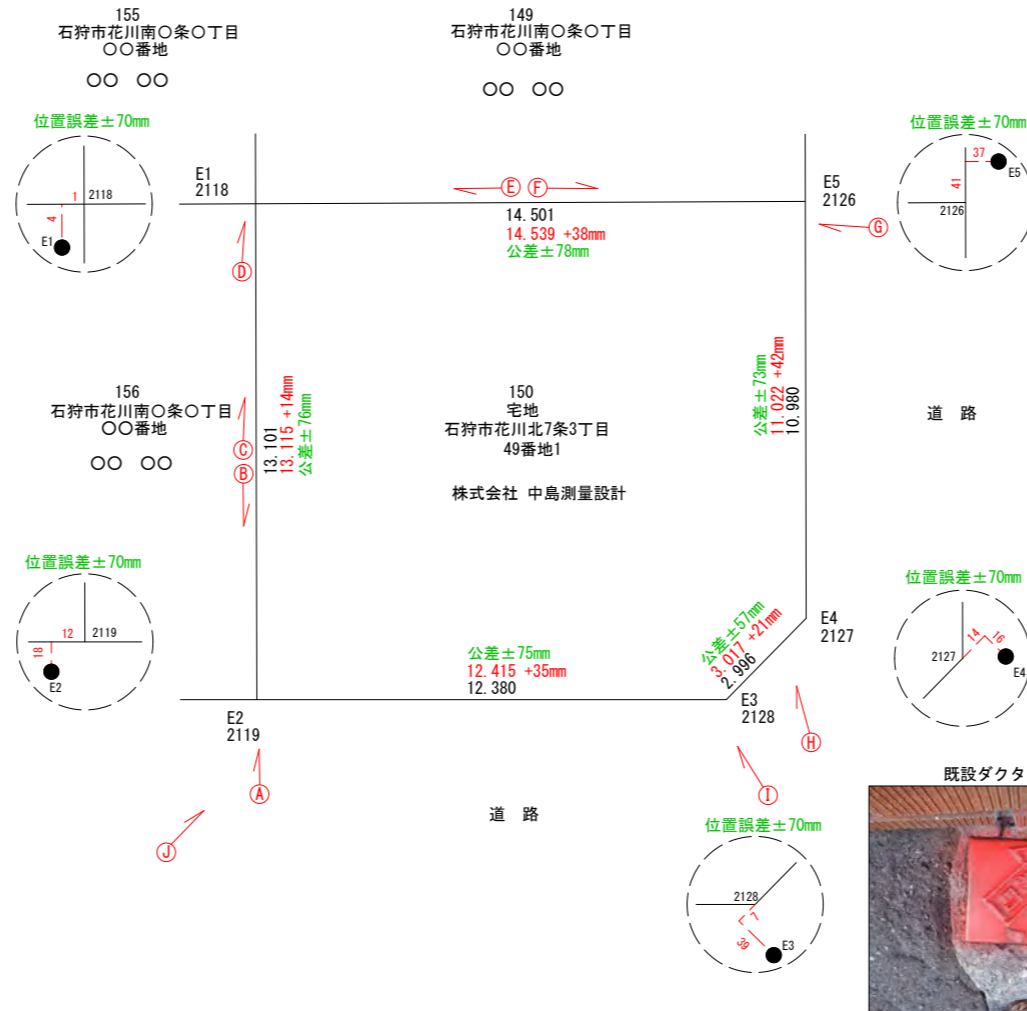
155
石狩市花川南○条○丁目
○○番地
○○ ○○

149
石狩市花川南○条○丁目
○○番地
○○ ○○

位置誤差±70mm
1 2118
4
E1

E1
2118

Ⓔ Ⓕ

14.501
14.539 +38mm
公差±78mm

E5
2126

Ⓖ

位置誤差±70mm
37
41 E5
2126

Ⓓ

156
石狩市花川南○条○丁目
○○番地
○○ ○○

Ⓒ
Ⓑ

13.101
13.115 +14mm
公差±76mm

150
宅地
石狩市花川北7条3丁目
49番地1

株式会社 中島測量設計

公差±73mm
11.022 +42mm
10.980

道 路

位置誤差±70mm
12 2119
18
E2

位置誤差±70mm
14 16
2127
E4

E4
2127

公差±57mm
3.017 +21mm
2.996

公差±75mm
12.415 +35mm
12.380

E3
2128

E2
2119

Ⓐ

Ⓗ

Ⓘ

Ⓙ

道 路

既設ダクタ

位置誤差±70mm
2128
7
39
E3